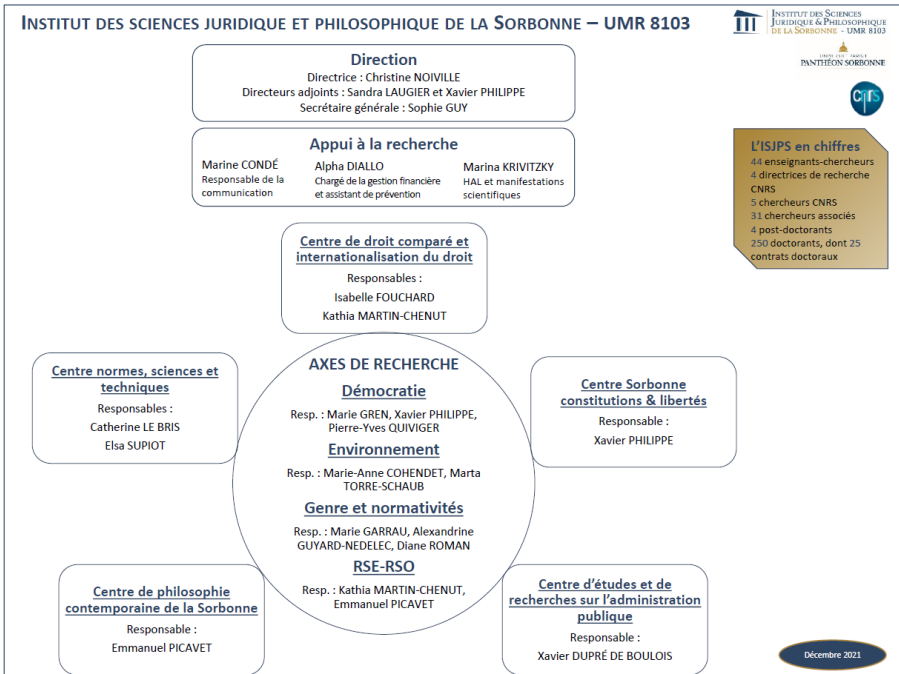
INSTITUT DES SCIENCES JURIDIQUE ET PHILOSOPHIQUE DE LA SORBONNE – UMR 8103

INSTITUT DES SCIENCES JURIDIQUE & PHILOSOPHIQUE DE LA SORBONNE – UMR 8103

PANTHÉON SORBONNE

CNRS

Direction
Directrice : Christine NOIVILLE
Directeurs adjoints : Sandra LAUGIER et Xavier PHILIPPE
Secrétaire générale : Sophie GUY

Appui à la recherche
Marine CONDÉ
Responsable de la communication
Alpha DIALLO
Chargé de la gestion financière et assistant de prévention
Marina KRIVITZKY
HAL et manifestations scientifiques

L'ISJPS en chiffres
44 enseignants-chercheurs
4 directrices de recherche CNRS
5 chercheurs CNRS
31 chercheurs associés
4 post-doctorants
250 doctorants, dont 25 contrats doctoraux

Centre de droit comparé et internationalisation du droit
Responsables :
Isabelle FOUCHARD
Kathia MARTIN-CHENUT

Centre normes, sciences et techniques
Responsables :
Catherine LE BRIS
Elsa SUPIOT

AXES DE RECHERCHE
Démocratie
Resp. : Marie GREN, Xavier PHILIPPE, Pierre-Yves QUIVIGER
Environnement
Resp. : Marie-Anne COHENDET, Marta TORRE-SCHAUB
Genre et normativités
Resp. : Marie GARRAU, Alexandrine GUYARD-NEDELEC, Diane ROMAN
RSE-RSO
Resp. : Kathia MARTIN-CHENUT, Emmanuel PICAVET

Centre Sorbonne constitutions & libertés
Responsable :
Xavier PHILIPPE

Centre de philosophie contemporaine de la Sorbonne
Responsable :
Emmanuel PICAVET

Centre d'études et de recherches sur l'administration publique
Responsable :
Xavier DUPRÉ DE BOULOIS

Décembre 2021